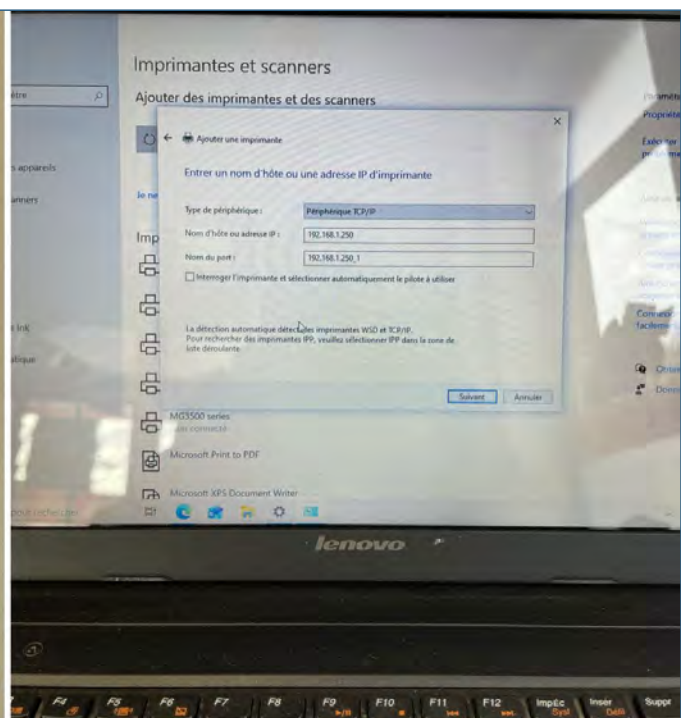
Imprimantes et scanners

ètre

Ajouter des imprimantes et des scanners

s appareils

anners

Ajouter une imprimante

Entrer un nom d'hôte ou une adresse IP d'imprimante

Type de périphérique : Périphérique TCP/IP

Nom d'hôte ou adresse IP : 192.168.1.250

Nom du port : 192.168.1.250_1

Interroger l'imprimante et sélectionner automatiquement le pilote à utiliser

La détection automatique détecte les imprimantes WSD et TCP/IP. Pour rechercher des imprimantes IPP, veuillez sélectionner IPP dans la zone de liste déroulante.

Suivant Annuler

Imp

MG3500 series

Microsoft Print to PDF

Microsoft XPS Document Writer

Propriét

lenovo

F4 F5 F6 F7 F8 F9 F10 F11 F12 Impéc Insér Suppr